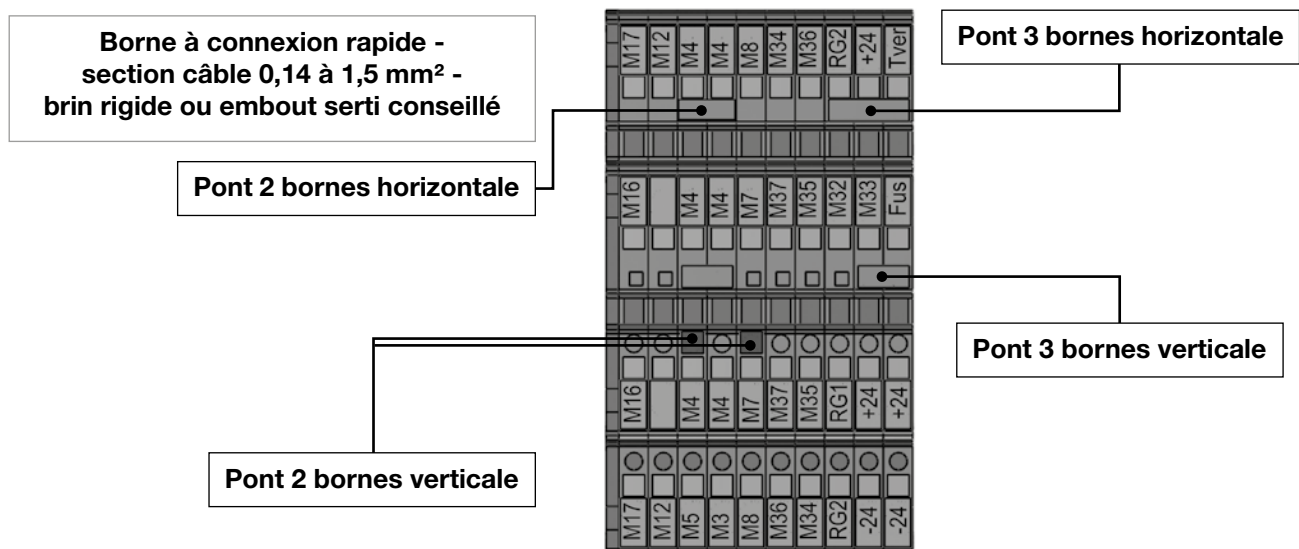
Borne à connexion rapide - section câble 0,14 à 1,5 mm² - brin rigide ou embout serti conseillé

Pont 3 bornes horizontale

Pont 2 bornes horizontale

Pont 3 bornes verticale

Pont 2 bornes verticale

M17 M12 M4 M4 M8 M34 M36 RG2 +24 Tver

M16 M4 M4 M7 M37 M35 M32 M33 Fus

M16 M4 M4 M7 M37 M35 RG1 +24 +24

M17 M12 M5 M3 M8 M36 M34 RG2 -24 -24